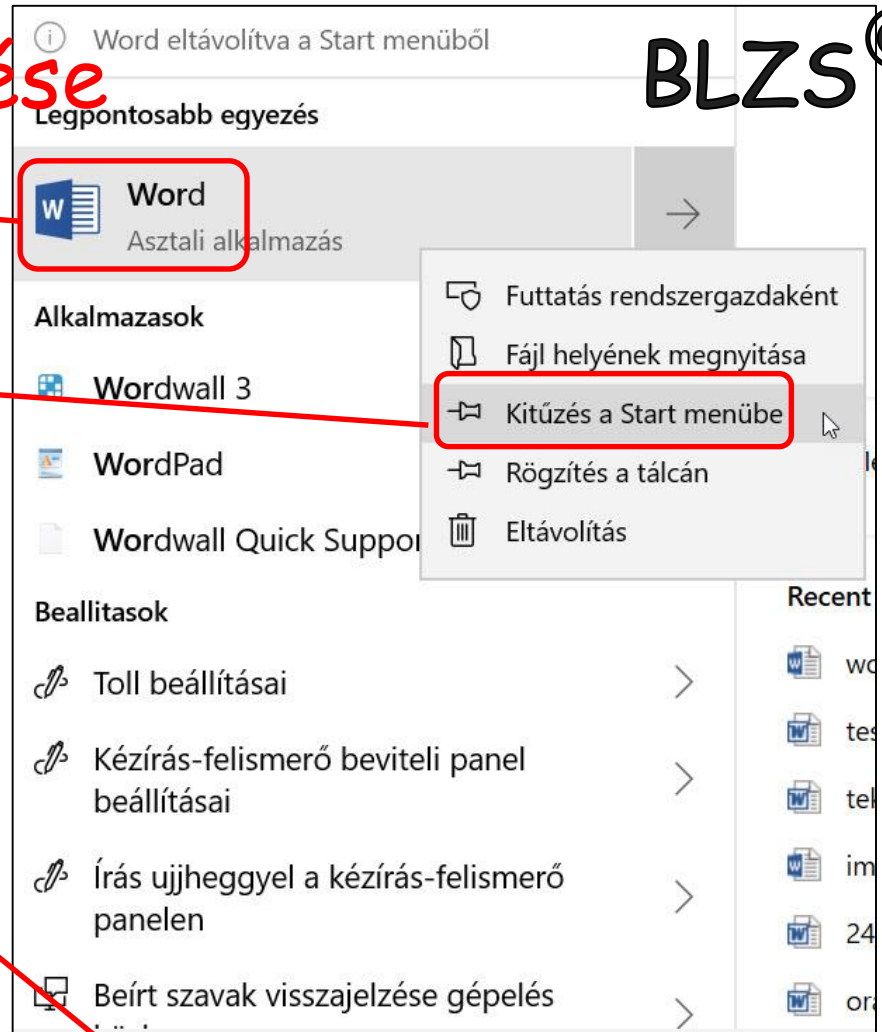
ése

Word eltávolítva a Start menüből

BLZS

Legpontosabb egyezés

Word
Asztali alkalmazás

Futtatás rendszergazdaként
Fájl helyének megnyitása
Kitűzés a Start menübe
Rögzítés a tálcán
Eltávolítás

Alkalmazasok

Wordwall 3

WordPad

Wordwall Quick Suppor

Beallitasok

Toll beállításai

Kézírás-felismerő beviteli panel beállításai

Írás ujjheggyel a kézírás-felismerő panelen

Beírt szavak visszajelzése gépelés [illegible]

le

Recent

wo

tes

tek

im

24

ora